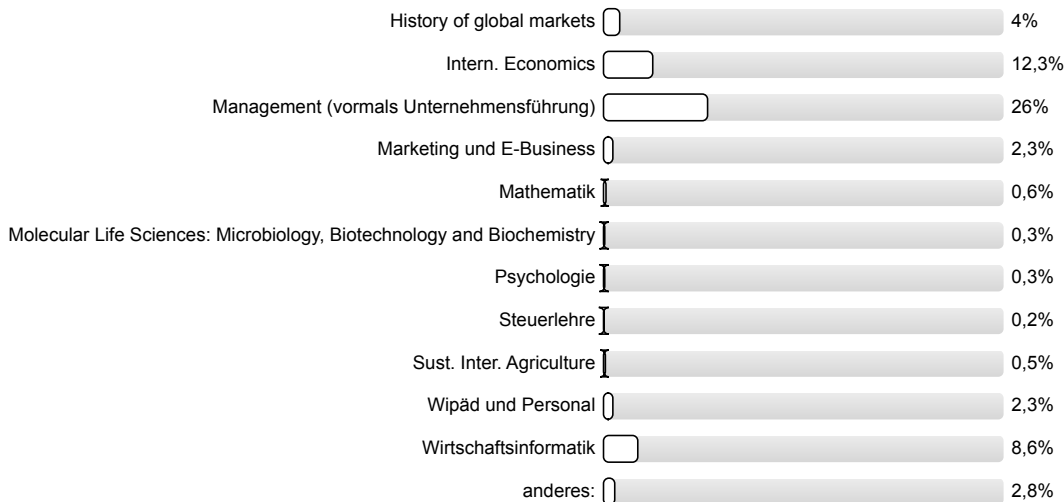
| | |
|---|---|
| History of global markets | 4% |
| Intern. Economics | 12,3% |
| Management (vormals Unternehmensführung) | 26% |
| Marketing und E-Business | 2,3% |
| Mathematik | 0,6% |
| Molecular Life Sciences: Microbiology, Biotechnology and Biochemistry | 0,3% |
| Psychologie | 0,3% |
| Steuerlehre | 0,2% |
| Sust. Inter. Agriculture | 0,5% |
| Wipäd und Personal | 2,3% |
| Wirtschaftsinformatik | 8,6% |
| anderes: | 2,8% |